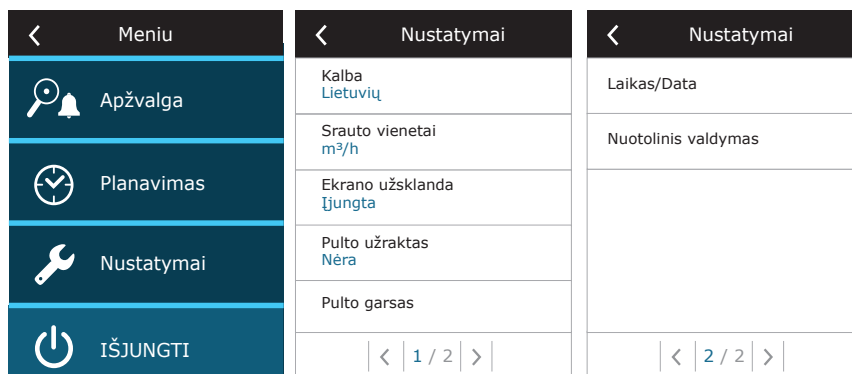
Meniu

Apžvalga

Planavimas

Nustatymai

IŠJUNGTI

Nustatymai

Kalba
Lietuvių

Srauto vienetai
$m^3/h$

Ekrano užsklanda
Įjungta

Pulto užraktas
Nėra

Pulto garsas

1 / 2

Nustatymai

Laikas/Data

Nuotolinis valdymas

2 / 2